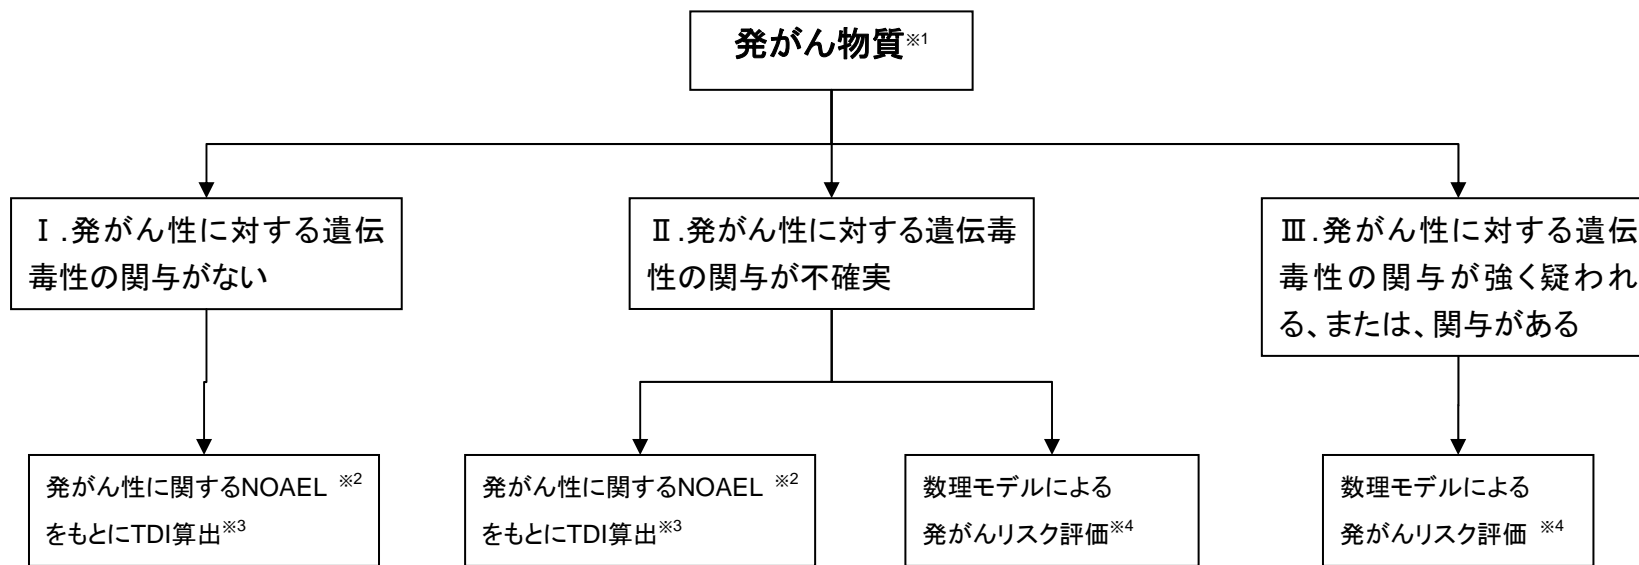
発がん物質※1

Ⅰ.発がん性に対する遺伝毒性の関与がない

Ⅱ.発がん性に対する遺伝毒性の関与が不確実

Ⅲ.発がん性に対する遺伝毒性の関与が強く疑われる、または、関与がある

発がん性に関するNOAEL ※2をもとにTDI算出※3

発がん性に関するNOAEL ※2をもとにTDI算出※3

数理モデルによる発がんリスク評価※4

数理モデルによる発がんリスク評価 ※4